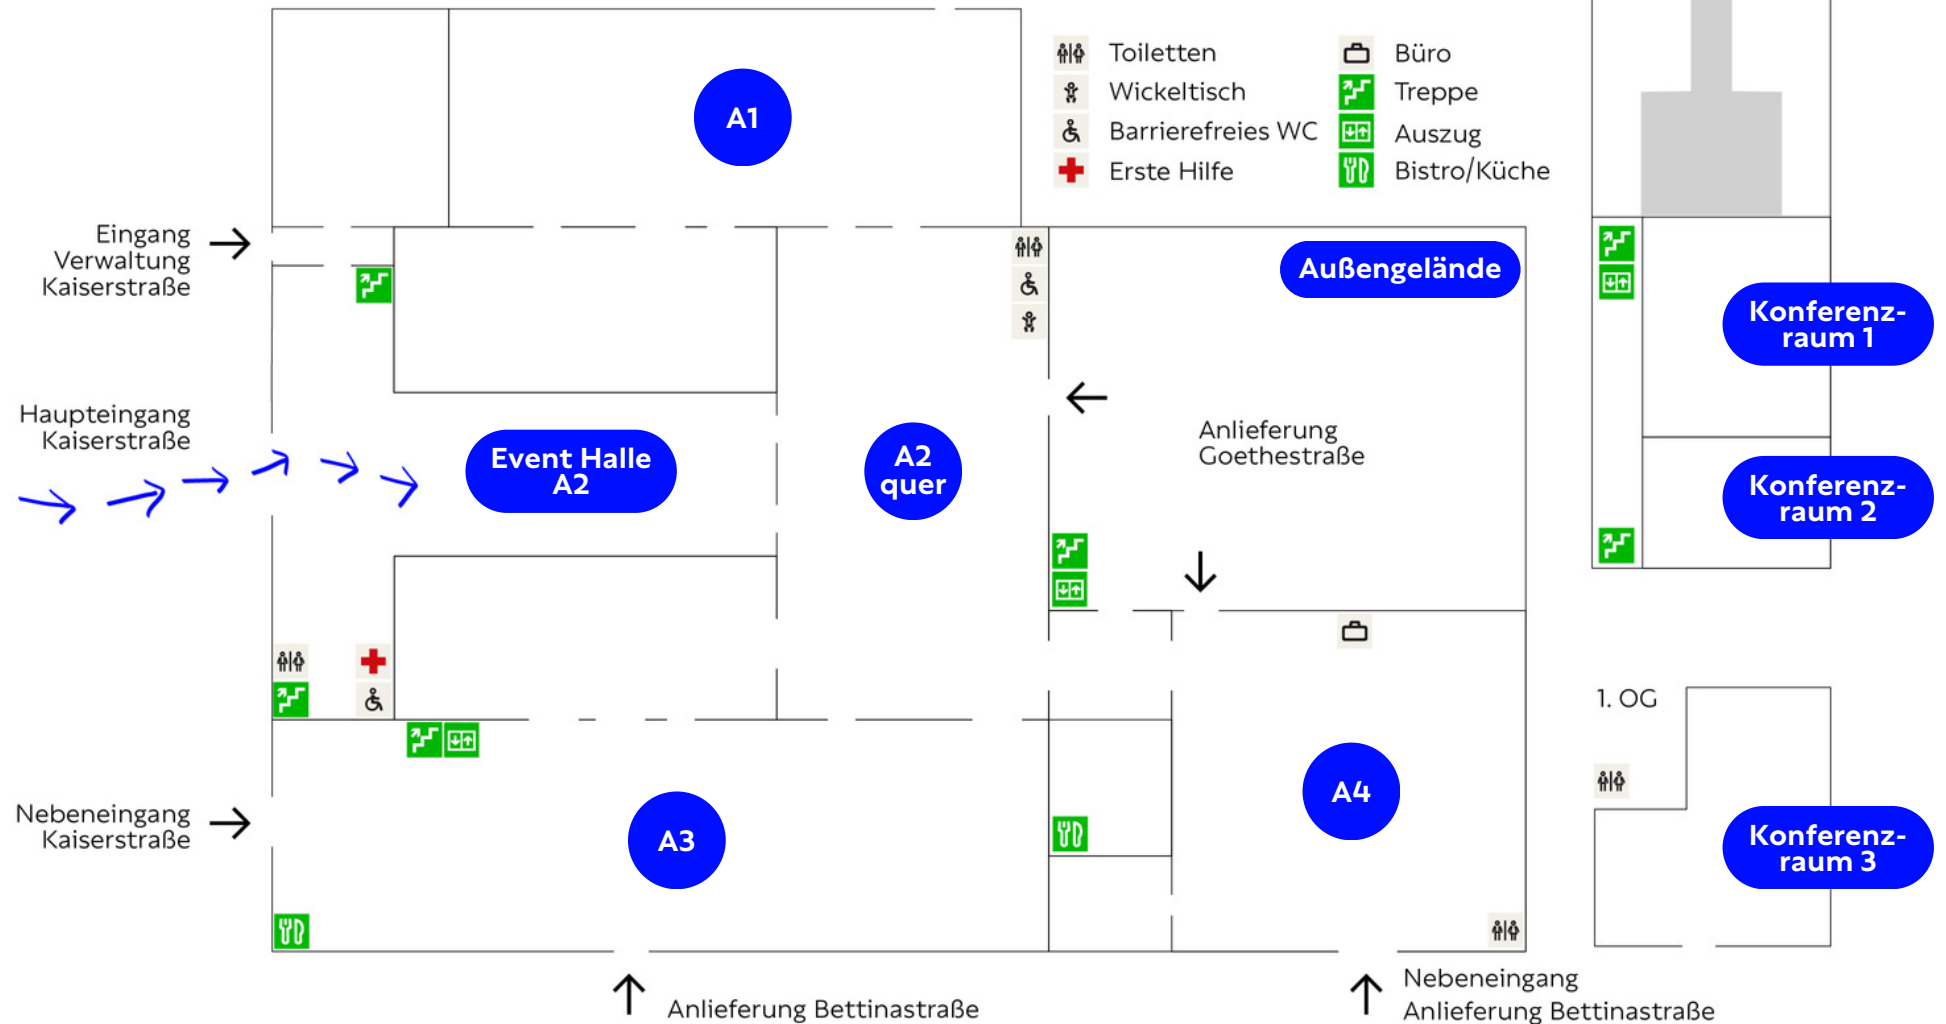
A1

Toiletten
Wickeltisch
Barrierefreies WC
Erste Hilfe

Büro
Treppe
Auszug
Bistro/Küche

Eingang Verwaltung Kaiserstraße

Außengelände

Konferenzraum 1

Haupteingang Kaiserstraße

Event Halle A2

A2 quer

Anlieferung Goethestraße

Konferenzraum 2

1. OG

A3

A4

Konferenzraum 3

Nebeneingang Kaiserstraße

Anlieferung Bettinastraße

Nebeneingang Anlieferung Bettinastraße